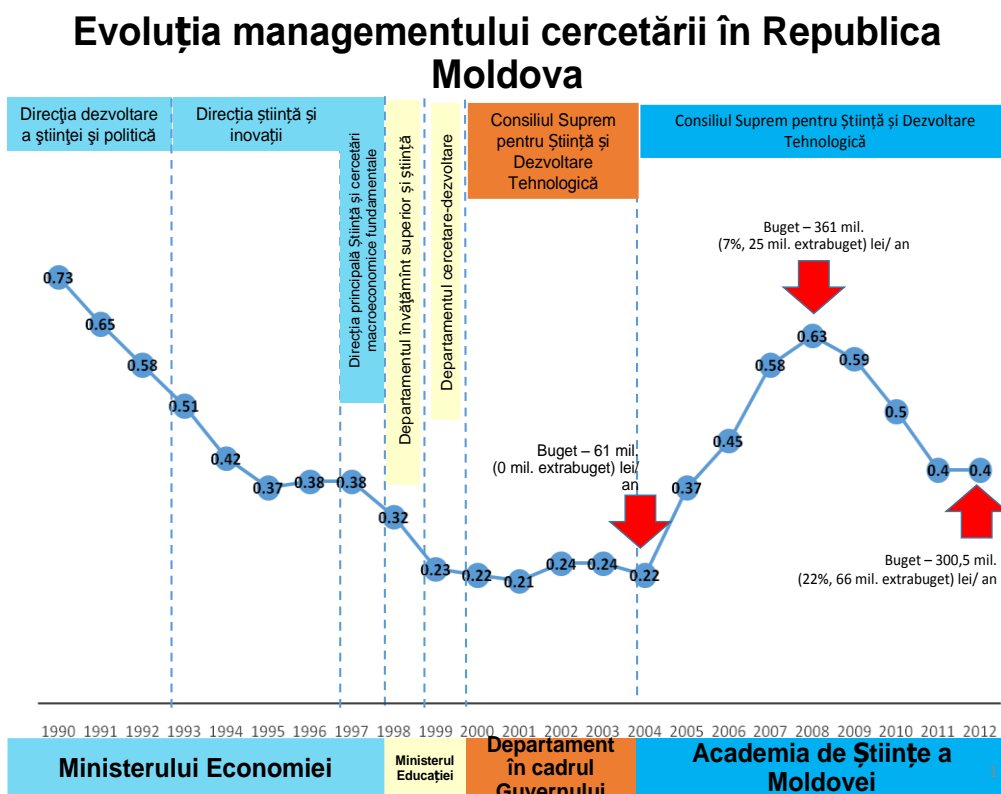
Evoluția managementului cercetării în Republica Moldova

Direcţia dezvoltare a ştiinţei şi politică

Direcţia ştiinţă şi inovaţii

Direcţia principală Ştiinţă şi cercetări macroeconomice fundamentale

Departamentul învăţămînt superior şi ştiinţă

Departamentul cercetare-dezvoltare

Consiliul Suprem pentru Ştiinţă şi Dezvoltare Tehnologică

Consiliul Suprem pentru Ştiinţă şi Dezvoltare Tehnologică

Buget – 361 mil. (7%, 25 mil. extrabuget) lei/ an

Buget – 61 mil. (0 mil. extrabuget) lei/ an

Buget – 300,5 mil. (22%, 66 mil. extrabuget) lei/ an

0.73
0.65
0.58
0.51
0.42
0.37
0.38
0.38
0.32
0.23
0.22
0.21
0.24
0.24
0.22
0.37
0.45
0.58
0.63
0.59
0.5
0.4
0.4

1990 1991 1992 1993 1994 1995 1996 1997 1998 1999 2000 2001 2002 2003 2004 2005 2006 2007 2008 2009 2010 2011 2012

Ministerului Economiei

Ministerul Educației

Departament în cadrul Guvernului

Academia de Științe a Moldovei

2